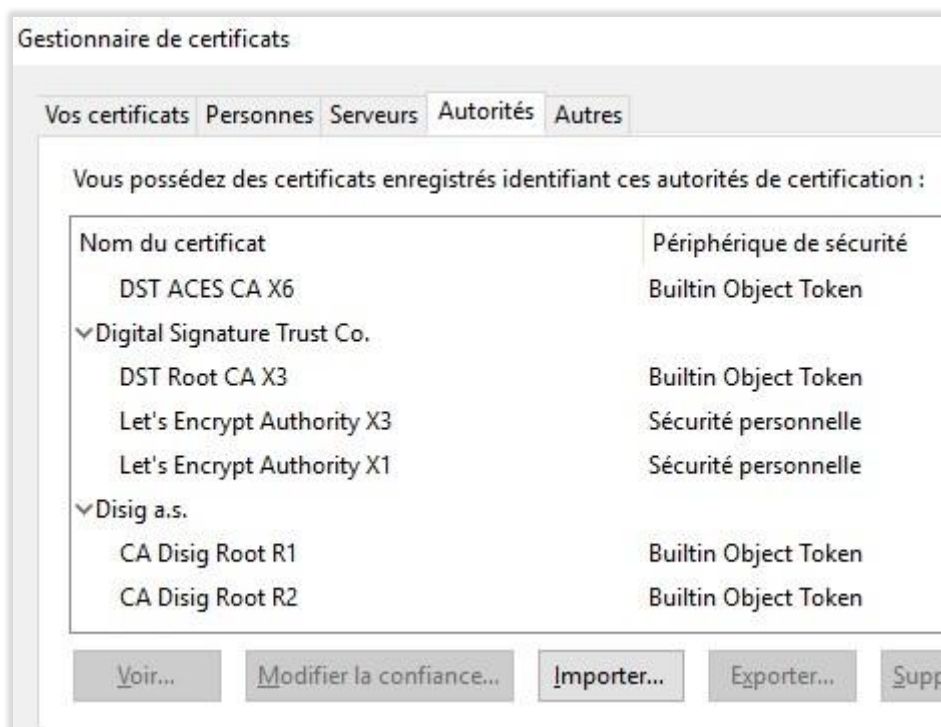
Gestionnaire de certificats

Vos certificats | Personnes | Serveurs | Autorités | Autres

Vous possédez des certificats enregistrés identifiant ces autorités de certification :

| Nom du certificat | Périphérique de sécurité |
|---|---|
| DST ACES CA X6 | Builtin Object Token |
| ∨Digital Signature Trust Co. | |
| DST Root CA X3 | Builtin Object Token |
| Let's Encrypt Authority X3 | Sécurité personnelle |
| Let's Encrypt Authority X1 | Sécurité personnelle |
| ∨Disig a.s. | |
| CA Disig Root R1 | Builtin Object Token |
| CA Disig Root R2 | Builtin Object Token |

Voir... | Modifier la confiance... | Importer... | Exporter... | Supp